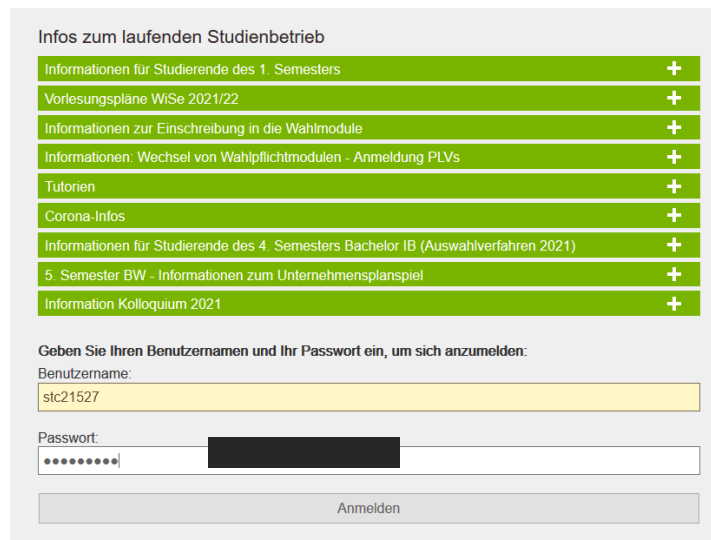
Infos zum laufenden Studienbetrieb

Informationen für Studierende des 1. Semesters +

Vorlesungspläne WiSe 2021/22 +

Informationen zur Einschreibung in die Wahlmodule +

Informationen: Wechsel von Wahlpflichtmodulen - Anmeldung PLVs +

Tutorien +

Corona-Infos +

Informationen für Studierende des 4. Semesters Bachelor IB (Auswahlverfahren 2021) +

5. Semester BW - Informationen zum Unternehmensplanspiel +

Information Kolloquium 2021 +

Geben Sie Ihren Benutzernamen und Ihr Passwort ein, um sich anzumelden:

Benutzername:

stc21527

Passwort:

•••••••••

Anmelden